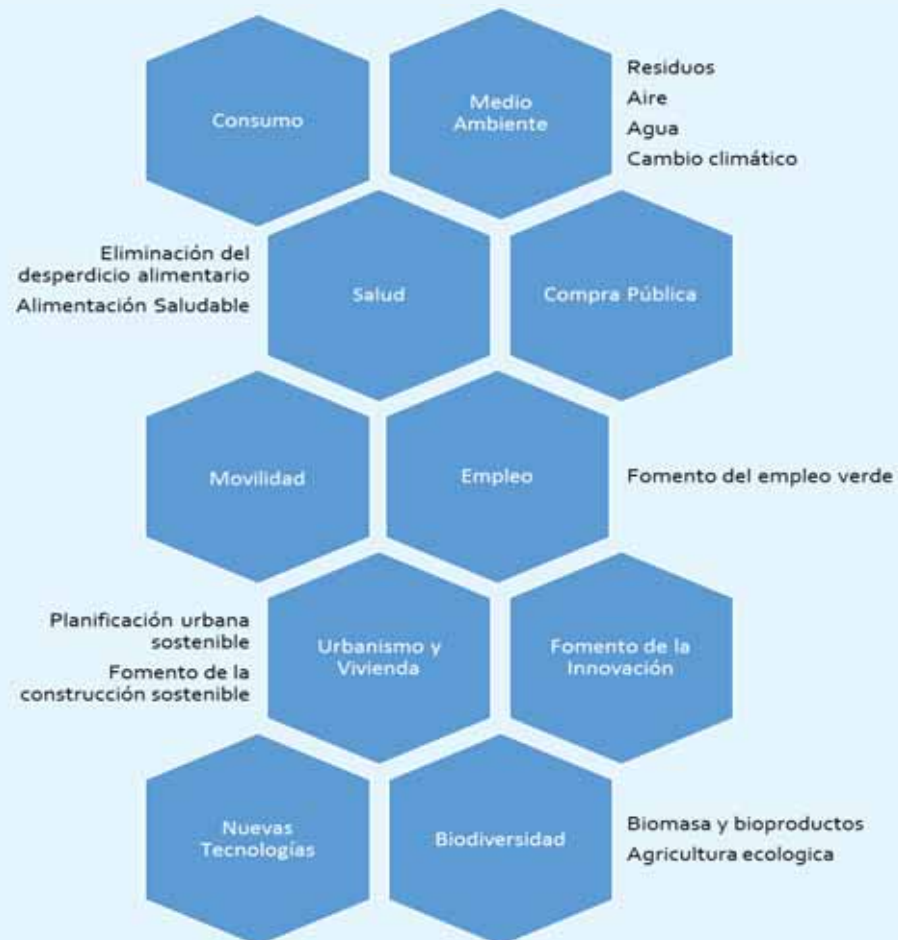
Consumo

Medio Ambiente

Residuos
Aire
Agua
Cambio climático

Eliminación del desperdicio alimentario
Alimentación Saludable

Salud

Compra Pública

Movilidad

Empleo

Fomento del empleo verde

Planificación urbana sostenible
Fomento de la construcción sostenible

Urbanismo y Vivienda

Fomento de la Innovación

Nuevas Tecnologías

Biodiversidad

Biomasa y bioproductos
Agricultura ecologica